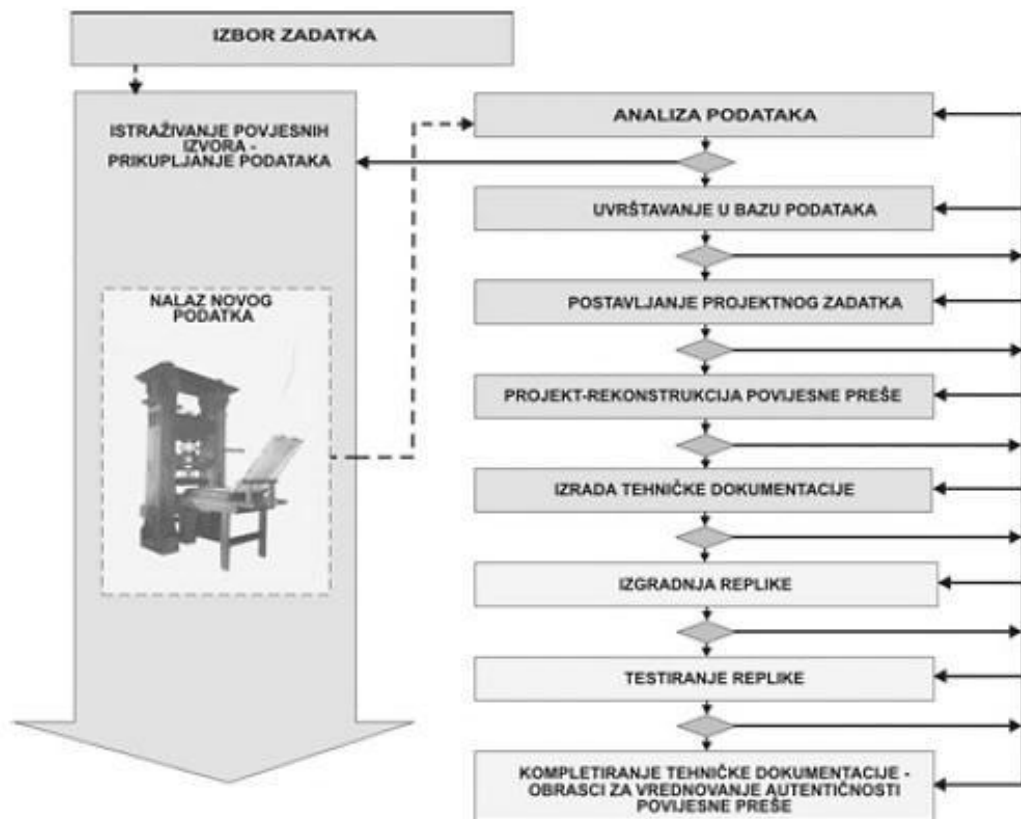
IZBOR ZADATKA

ISTRAŽIVANJE POVJESNIH IZVORA - PRIKUPLJANJE PODATAKA

NALAZ NOVOG PODATKA

ANALIZA PODATAKA

UVRŠTAVANJE U BAZU PODATAKA

POSTAVLJANJE PROJEKTNOG ZADATKA

PROJEKT-REKONSTRUKCIJA POVIJESNE PREŠE

IZRADA TEHNIČKE DOKUMENTACIJE

IZGRADNJA REPLIKE

TESTIRANJE REPLIKE

KOMPLETIRANJE TEHNIČKE DOKUMENTACIJE - OBRASCI ZA VREDNOVANJE AUTENTIČNOSTI POVIJESNE PREŠE